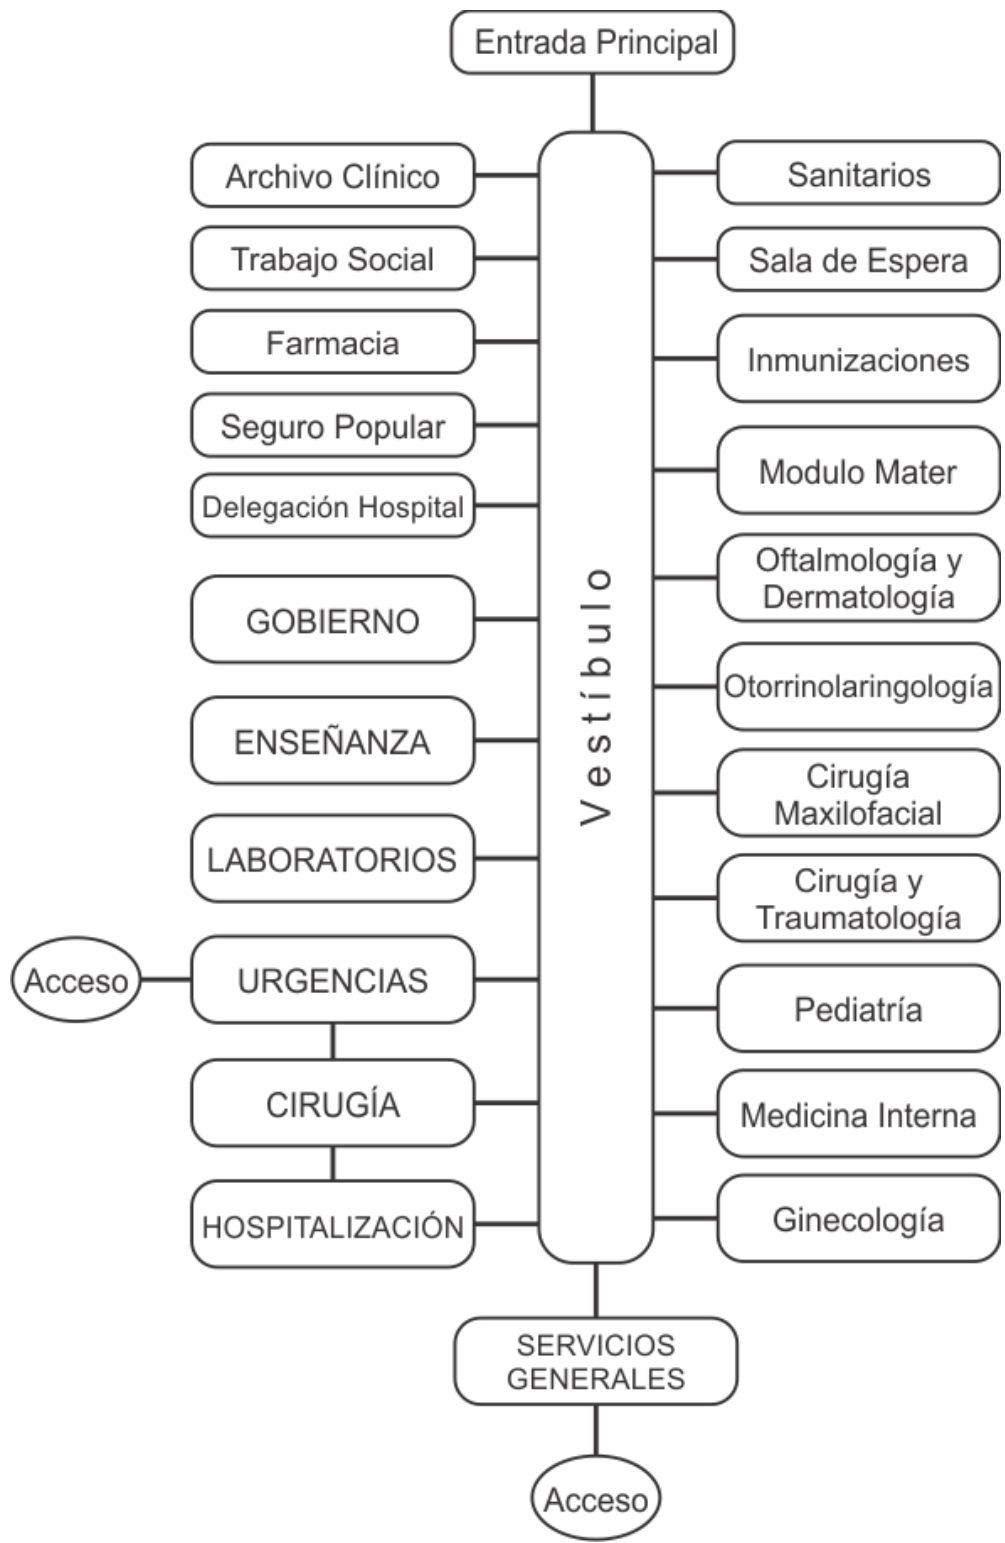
Entrada Principal

Archivo Clínico
Trabajo Social
Farmacia
Seguro Popular
Delegación Hospital
GOBIERNO
ENSEÑANZA
LABORATORIOS
Acceso
URGENCIAS
CIRUGÍA
HOSPITALIZACIÓN

Vestíbulo

Sanitarios
Sala de Espera
Inmunizaciones
Modulo Mater
Oftalmología y Dermatología
Otorrinolaringología
Cirugía Maxilofacial
Cirugía y Traumatología
Pediatría
Medicina Interna
Ginecología

SERVICIOS GENERALES
Acceso